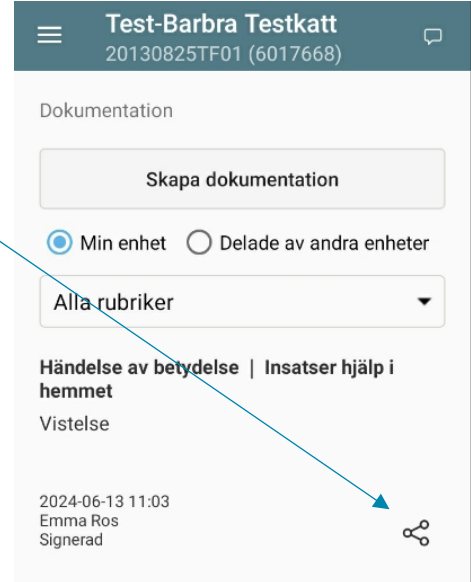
Test-Barbra Testkatt
20130825TF01 (6017668)

Dokumentation

Skapa dokumentation

Min enhet  Delade av andra enheter

Alla rubriker

Händelse av betydelse | Insatser hjälp i hemmet

Vistelse

2024-06-13 11:03
Emma Ros
Signerad